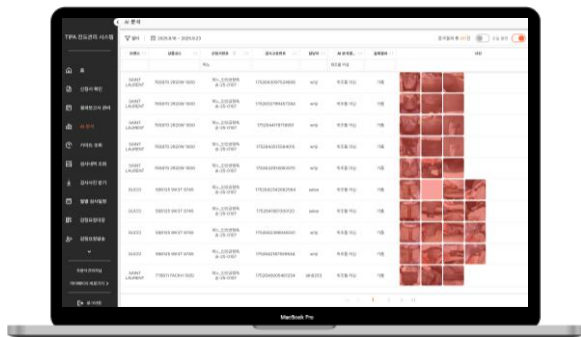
< AI 분석

TIPA 진도관리 시스템

필터 | 2025.8.16 ~ 2025.9.23

홈
신청서 확인
물류발송서 관리
AI 분석
자대도 등록
검사내역 조회
검사사진 읽기
월별 검사일람
검정원관리
검정원현황

로그아웃

SAINT LAURENT
GUCCI

MacBook Pro